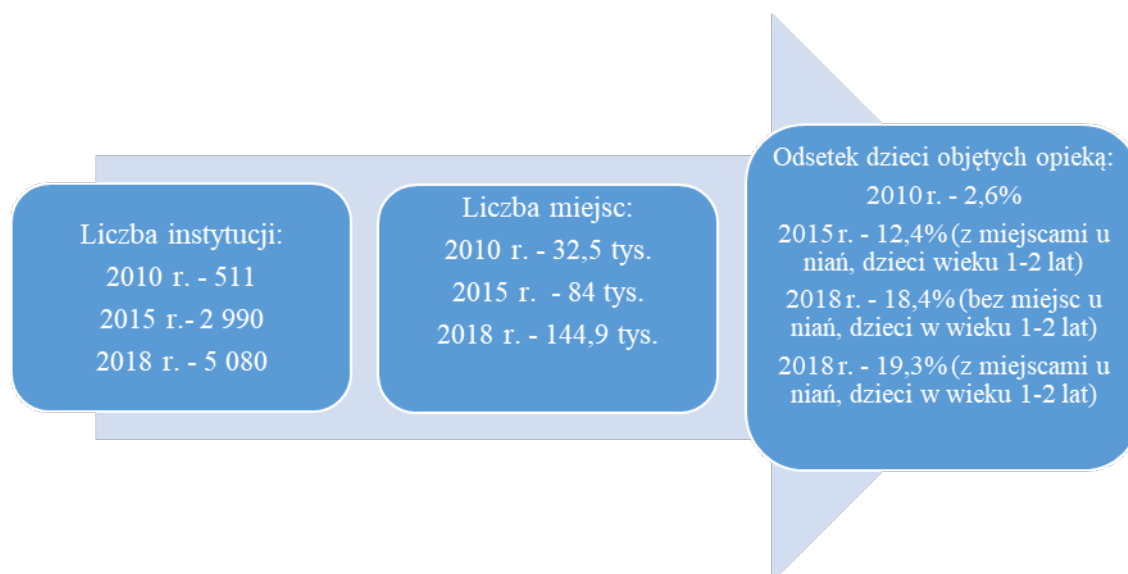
Liczba instytucji:
2010 r. - 511
2015 r.- 2 990
2018 r. - 5 080

Liczba miejsc:
2010 r. - 32,5 tys.
2015 r. - 84 tys.
2018 r. - 144,9 tys.

Odsetek dzieci objętych opieką:
2010 r. - 2,6%
2015 r. - 12,4% (z miejscami u niań, dzieci wieku 1-2 lat)
2018 r. - 18,4% (bez miejsc u niań, dzieci w wieku 1-2 lat)
2018 r. - 19,3% (z miejscami u niań, dzieci w wieku 1-2 lat)